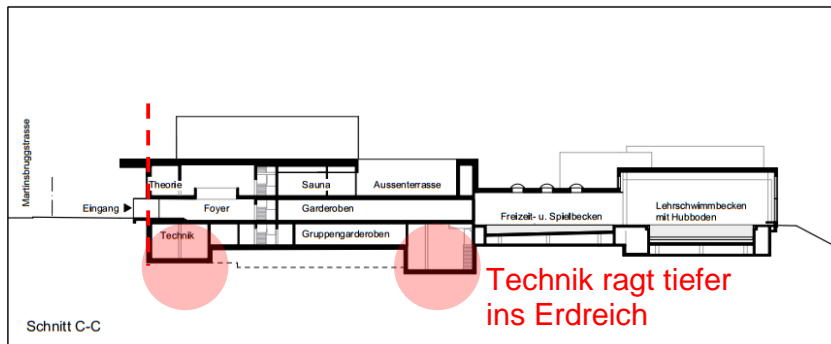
Martinsbruggstrasse

Theorie
Sauna
Aussenterrasse
Eingang
Foyer
Garderoben
Freizeit- u. Spielbecken
Lehrschwimmbecken mit Hubboden
Technik
Gruppengarderoben

Technik ragt tiefer ins Erdreich

Schnitt C-C